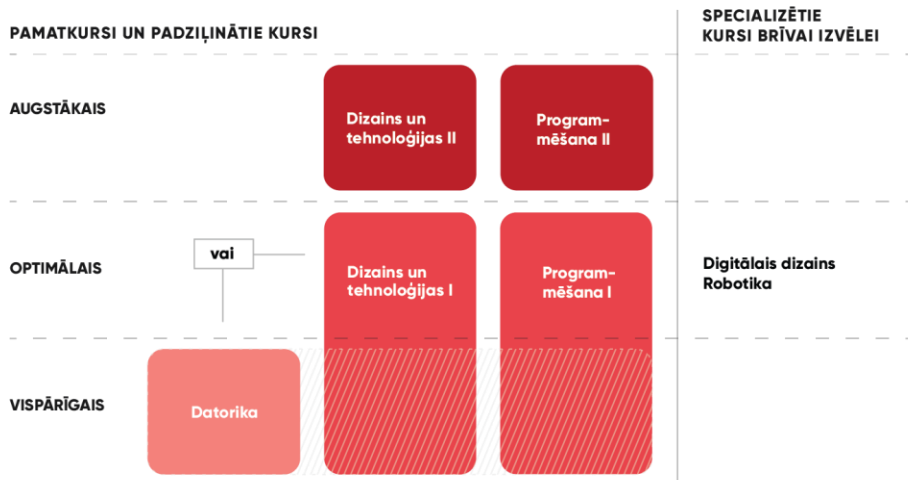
PAMATKURSI UN PADZIĻINĀTIE KURSI

SPECIALIZĒTIE KURSI BRĪVAI IZVĒLEI

AUGSTĀKAIS

Dizains un tehnoloģijas II

Programmēšana II

OPTIMĀLAIS

vai

Dizains un tehnoloģijas I

Programmēšana I

Digitālais dizains
Robotika

VISPĀRĪGAIS

Datorika